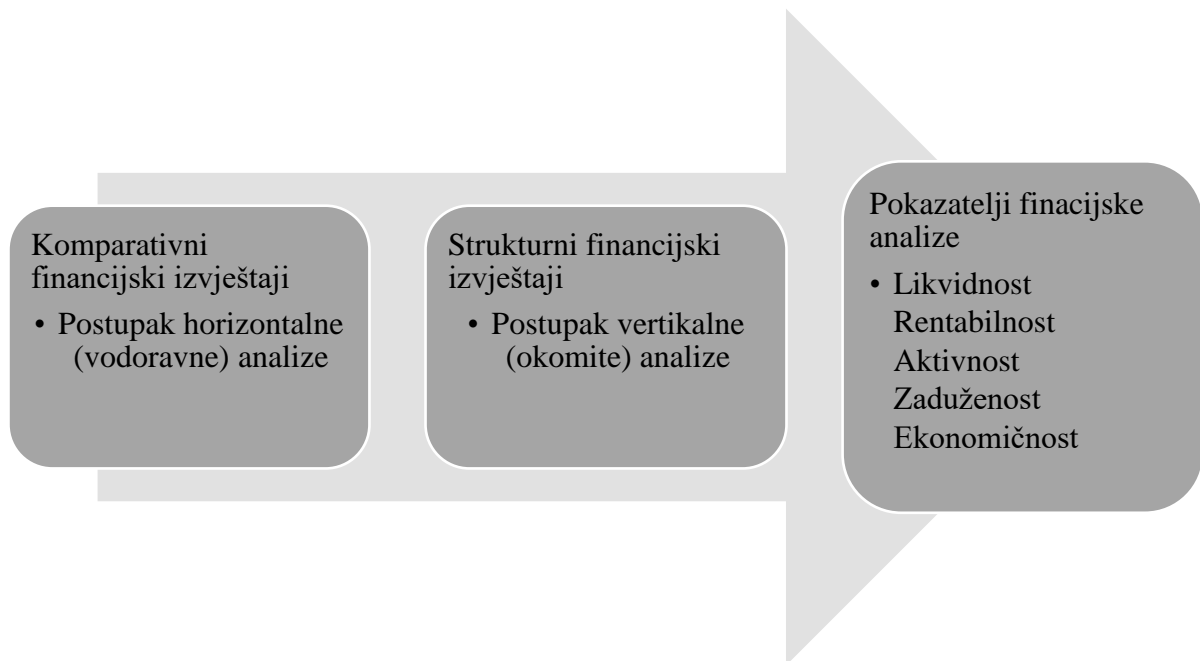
Komparativni financijski izvještaji

• Postupak horizontalne (vodoravne) analize

Strukturni financijski izvještaji

• Postupak vertikalne (okomite) analize

Pokazatelji finacijske analize

• Likvidnost
Rentabilnost
Aktivnost
Zaduženost
Ekonomičnost